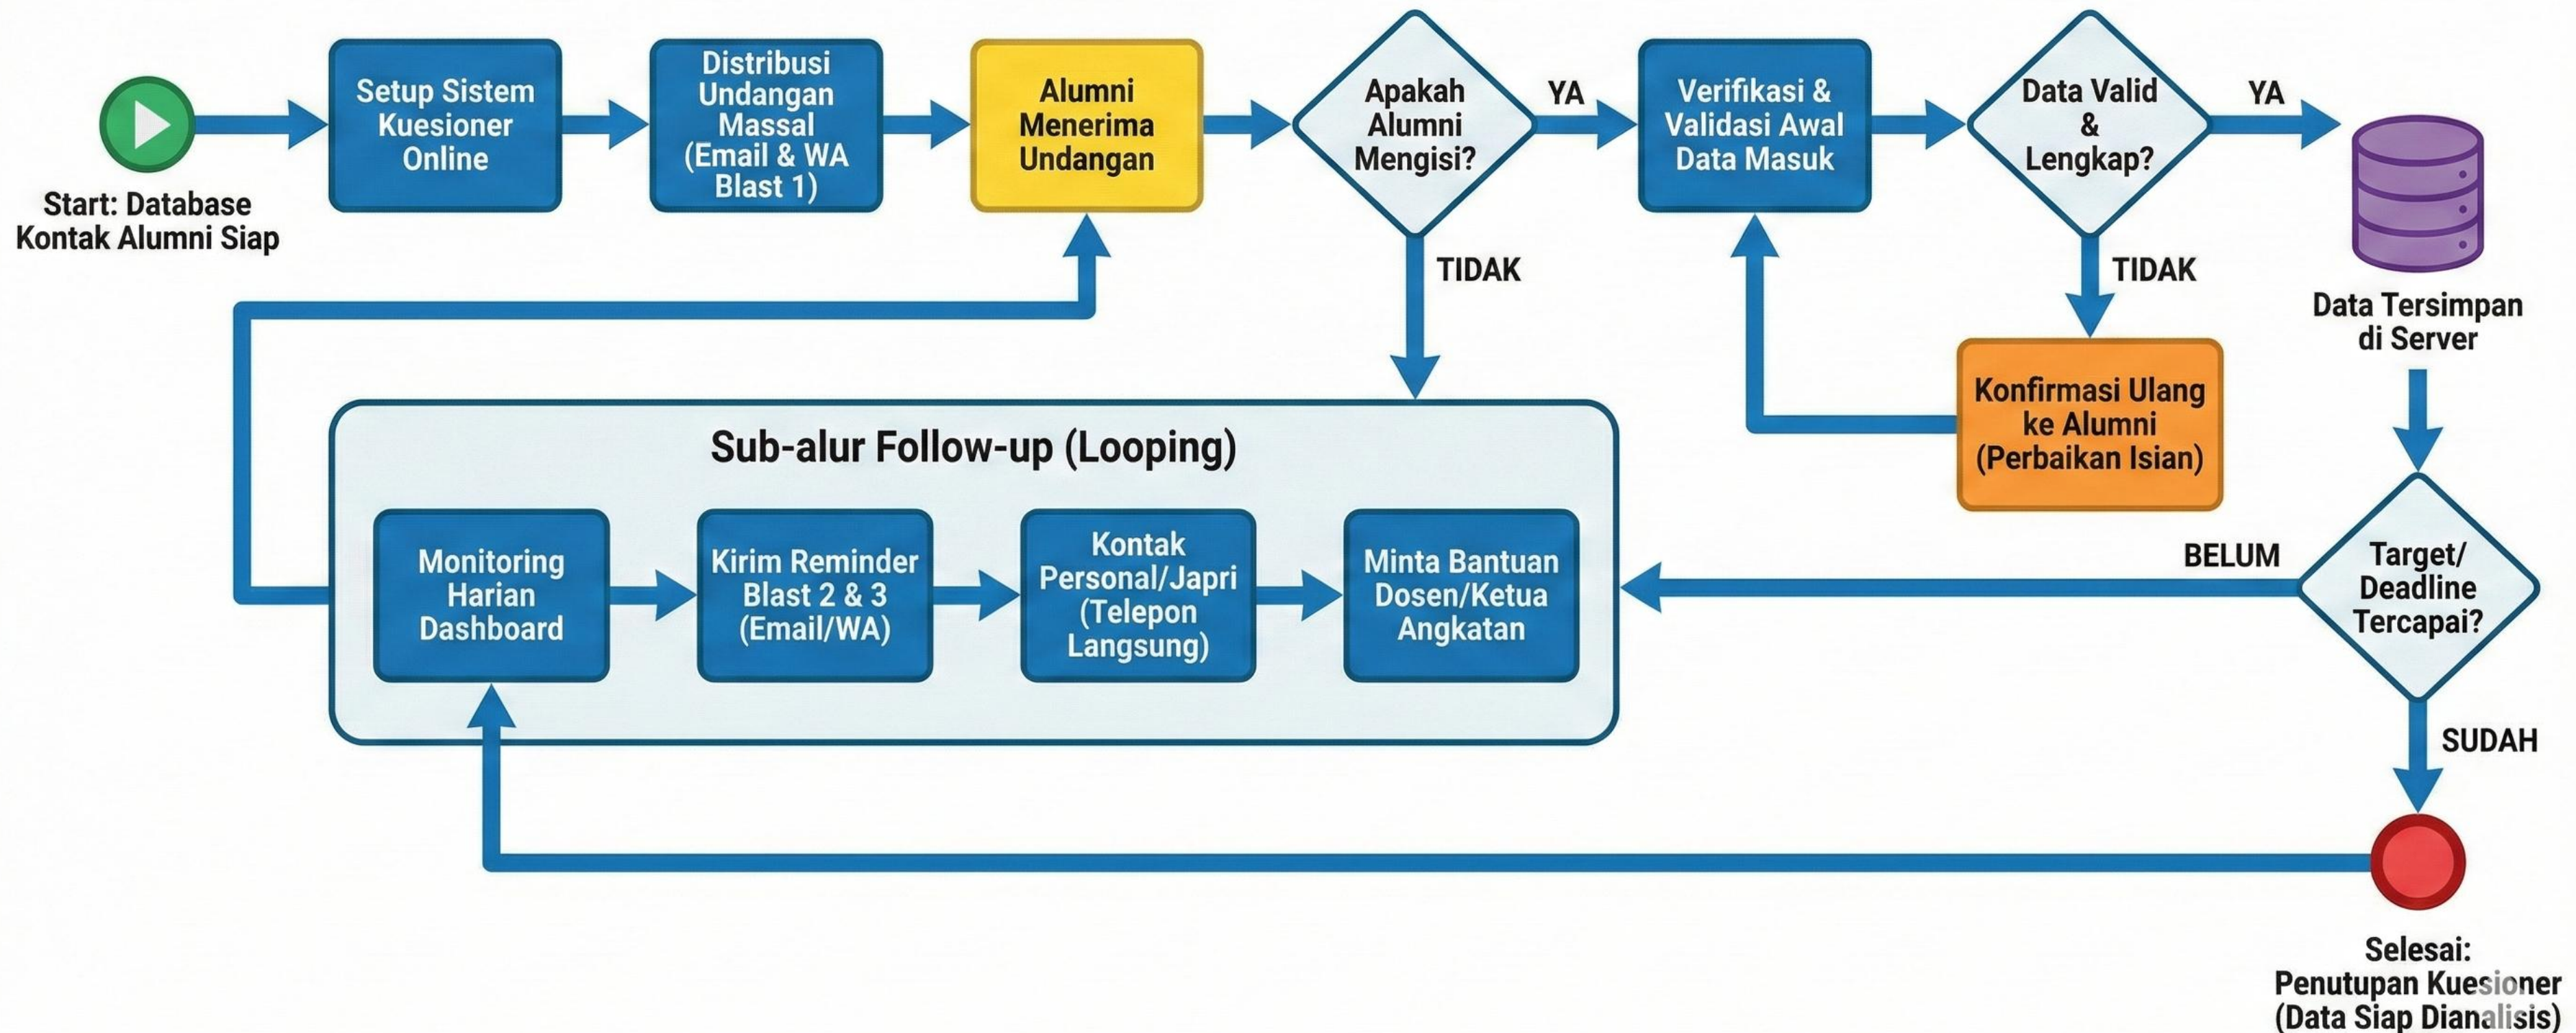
Start: Database Kontak Alumni Siap

Setup Sistem Kuesioner Online

Distribusi Undangan Massal (Email & WA Blast 1)

Alumni Menerima Undangan

Apakah Alumni Mengisi?

YA

TIDAK

Verifikasi & Validasi Awal Data Masuk

Data Valid & Lengkap?

YA

TIDAK

Data Tersimpan di Server

Konfirmasi Ulang ke Alumni (Perbaikan Isian)

Sub-alur Follow-up (Looping)

Monitoring Harian Dashboard

Kirim Reminder Blast 2 & 3 (Email/WA)

Kontak Personal/Japri (Telepon Langsung)

Minta Bantuan Dosen/Ketua Angkatan

BELUM

Target/ Deadline Tercapai?

SUDAH

Selesai: Penutupan Kuesioner (Data Siap Dianalisis)